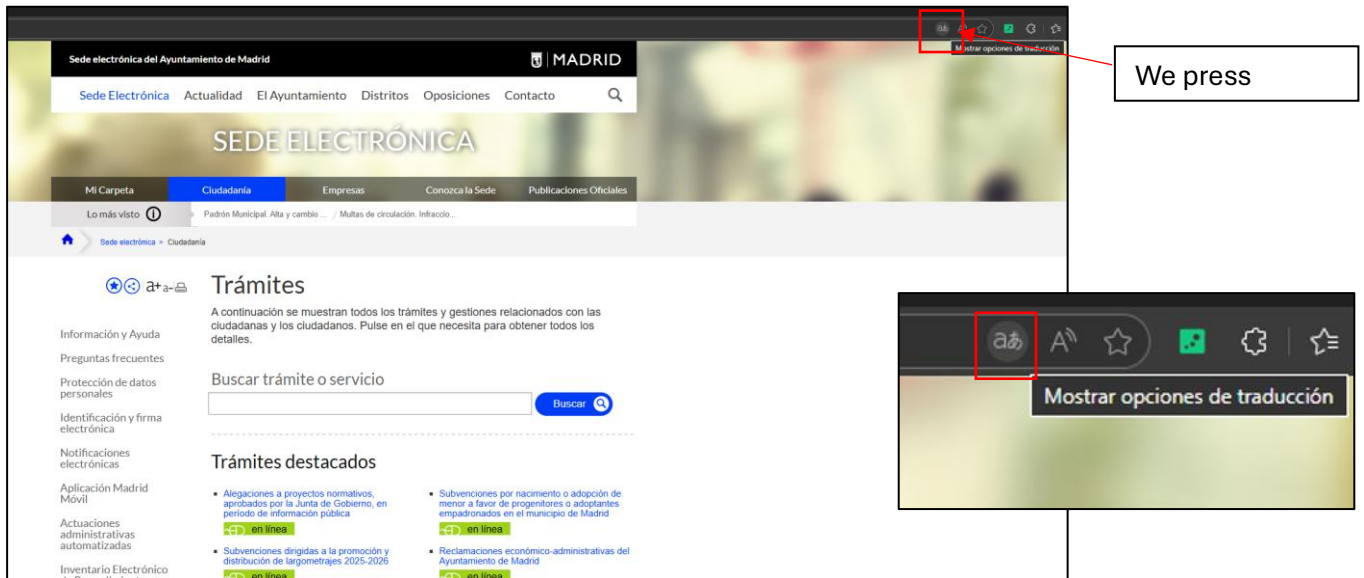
Mostrar opciones de traducción

We press

Sede electrónica del Ayuntamiento de Madrid

MADRID

Sede Electrónica Actualidad El Ayuntamiento Distritos Oposiciones Contacto

SEDE ELECTRÓNICA

Mi Carpeta Ciudadanía Empresas Conozca la Sede Publicaciones Oficiales

Lo más visto

Padrón Municipal. Alta y cambio ... / Multas de circulación. Infracció...

Sede electrónica > Ciudadanía

a+ a-

Información y Ayuda

Preguntas frecuentes

Protección de datos personales

Identificación y firma electrónica

Notificaciones electrónicas

Aplicación Madrid Móvil

Actuaciones administrativas automatizadas

Inventario Electrónico

Trámites

A continuación se muestran todos los trámites y gestiones relacionados con las ciudadanas y los ciudadanos. Pulse en el que necesita para obtener todos los detalles.

Buscar trámite o servicio

Buscar

Trámites destacados

- Alegaciones a proyectos normativos, aprobados por la Junta de Gobierno, en período de información pública

en línea

- Subvenciones por nacimiento o adopción de menor a favor de progenitores o adoptantes empadronados en el municipio de Madrid

en línea

- Subvenciones dirigidas a la promoción y distribución de largometrajes 2025-2026

en línea

- Reclamaciones económico-administrativas del Ayuntamiento de Madrid

en línea

Mostrar opciones de traducción